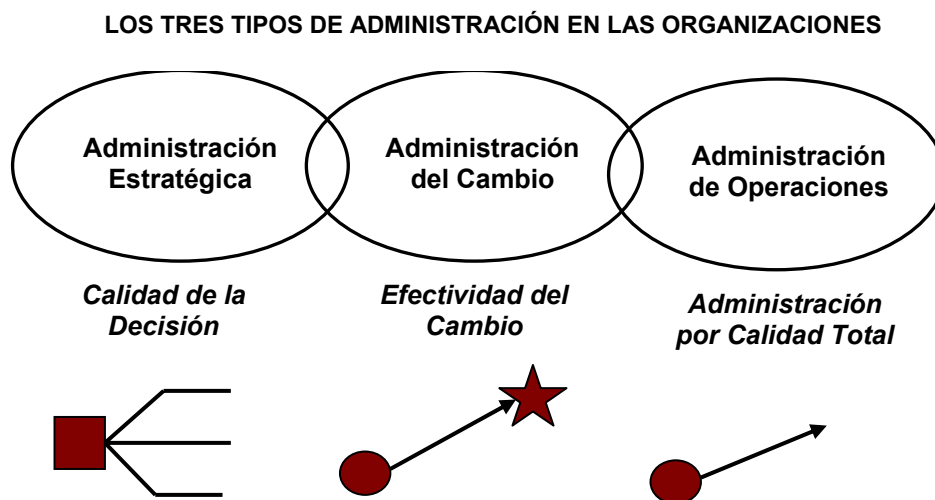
LOS TRES TIPOS DE ADMINISTRACIÓN EN LAS ORGANIZACIONES

Administración Estratégica

Administración del Cambio

Administración de Operaciones

*Calidad de la Decisión*

*Efectividad del Cambio*

*Administración por Calidad Total*